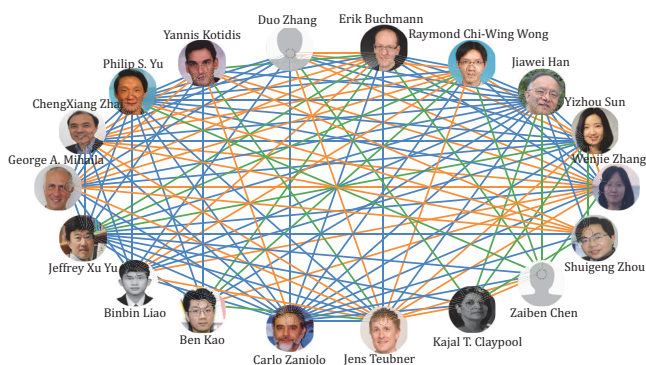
Duo Zhang
Erik Buchmann
Yannis Kotidis
Raymond Chi-Wing Wong
Philip S. Yu
Jiawei Han
ChengXiang Zhai
Yizhou Sun
George A. Mihaila
Wenjie Zhang
Jeffrey Xu Yu
Shuigeng Zhou
Binbin Liao
Zaiben Chen
Ben Kao
Kajal T. Claypool
Carlo Zaniolo
Jens Teubner